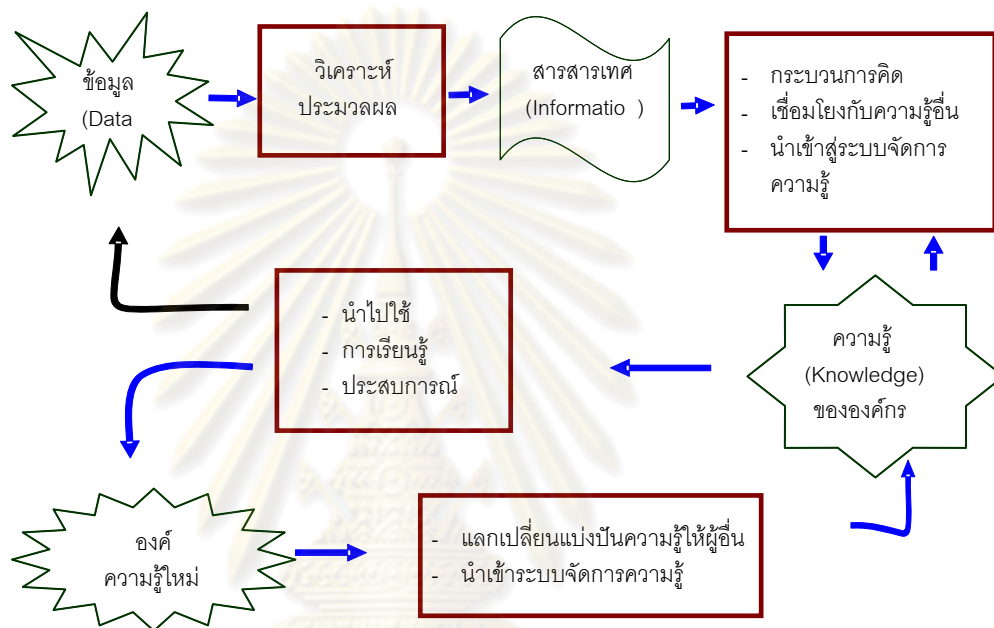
ข้อมูล (Data)

วิเคราะห์ ประมวลผล

สารสารเทศ (Informatio )

- กระบวนการคิด
- เชื่อมโยงกับความรู้อื่น
- นำเข้าสู่ระบบจัดการความรู้

- นำไปใช้
- การเรียนรู้
- ประสบการณ์

ความรู้ (Knowledge) ขององค์กร

องค์ ความรู้ใหม่

- แลกเปลี่ยนแบ่งปันความรู้ให้ผู้อื่น
- นำเข้าระบบจัดการความรู้